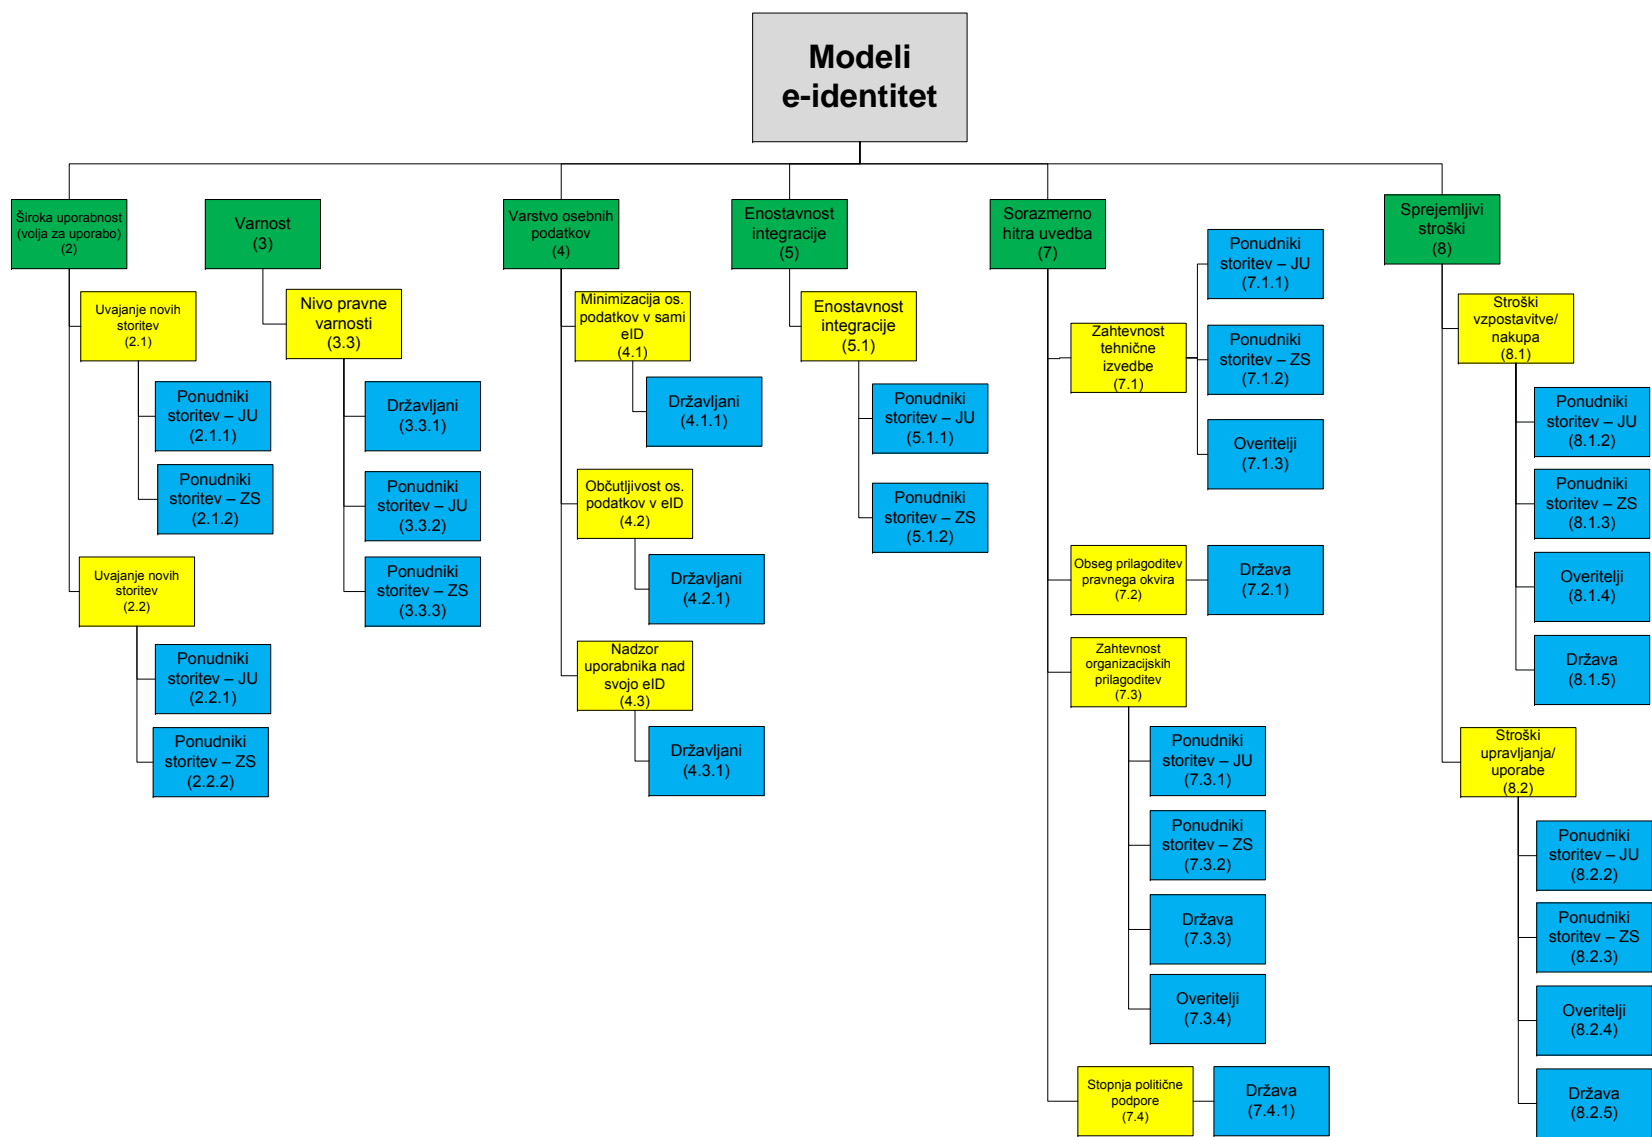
Modeli e-identitet

Široka uporabnost (volja za uporabo) (2)

Uvajanje novih storitev (2.1)

Ponudniki storitev – JU (2.1.1)

Ponudniki storitev – ZS (2.1.2)

Uvajanje novih storitev (2.2)

Ponudniki storitev – JU (2.2.1)

Ponudniki storitev – ZS (2.2.2)

Varnost (3)

Nivo pravne varnosti (3.3)

Državljani (3.3.1)

Ponudniki storitev – JU (3.3.2)

Ponudniki storitev – ZS (3.3.3)

Varstvo osebnih podatkov (4)

Minimizacija os. podatkov v sami eID (4.1)

Državljani (4.1.1)

Občutljivost os. podatkov v eID (4.2)

Državljani (4.2.1)

Nadzor uporabnika nad svojo eID (4.3)

Državljani (4.3.1)

Enostavnost integracije (5)

Enostavnost integracije (5.1)

Ponudniki storitev – JU (5.1.1)

Ponudniki storitev – ZS (5.1.2)

Sorazmerno hitra uvedba (7)

Zahtevnost tehnične izvedbe (7.1)

Ponudniki storitev – JU (7.1.1)

Ponudniki storitev – ZS (7.1.2)

Overitelji (7.1.3)

Obseg prilagoditev pravnega okvira (7.2)

Država (7.2.1)

Zahtevnost organizacijskih prilagoditev (7.3)

Ponudniki storitev – JU (7.3.1)

Ponudniki storitev – ZS (7.3.2)

Država (7.3.3)

Overitelji (7.3.4)

Stopnja politične podpore (7.4)

Država (7.4.1)

Sprejemljivi stroški (8)

Stroški vzpostavitve/ nakupa (8.1)

Ponudniki storitev – JU (8.1.2)

Ponudniki storitev – ZS (8.1.3)

Overitelji (8.1.4)

Država (8.1.5)

Stroški upravljanja/ uporabe (8.2)

Ponudniki storitev – JU (8.2.2)

Ponudniki storitev – ZS (8.2.3)

Overitelji (8.2.4)

Država (8.2.5)